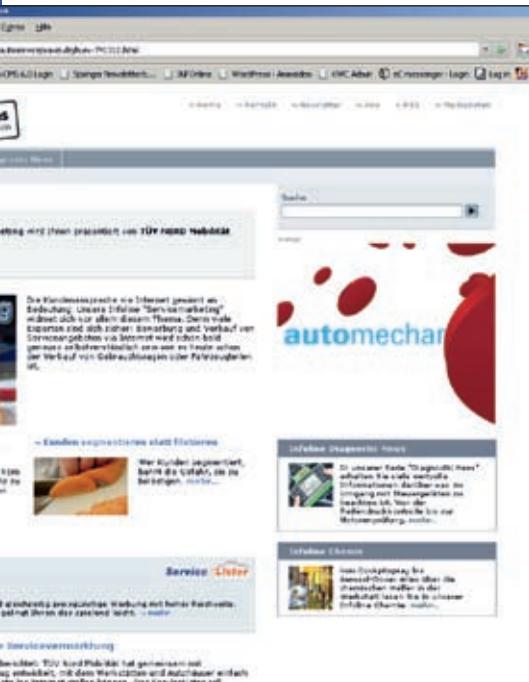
automechan

Suche

Infoline Diagnostic News

Infoline Chemie

» Kunden segmentieren statt filetieren

Service

» Servicevermarktung

Die Kundenansprache via Internet gewinnt an Bedeutung. Unsere Infoline "Servicemarketing" widmet sich nur allein diesem Thema.

Wer Kunden segmentiert, benutzt die Gefahr, sie zu beleidigen. mehr...

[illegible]